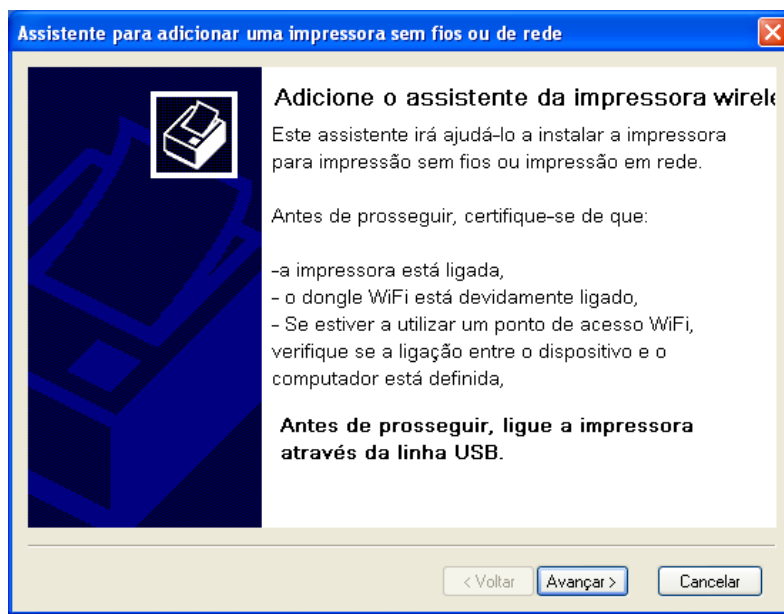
Assistente para adicionar uma impressora sem fios ou de rede

Adicione o assistente da impressora wirele

Este assistente irá ajudá-lo a instalar a impressora para impressão sem fios ou impressão em rede.

Antes de prosseguir, certifique-se de que:

-a impressora está ligada,
- o dongle WiFi está devidamente ligado,
- Se estiver a utilizar um ponto de acesso WiFi, verifique se a ligação entre o dispositivo e o computador está definida,

Antes de prosseguir, ligue a impressora através da linha USB.

< Voltar | Avançar > | Cancelar